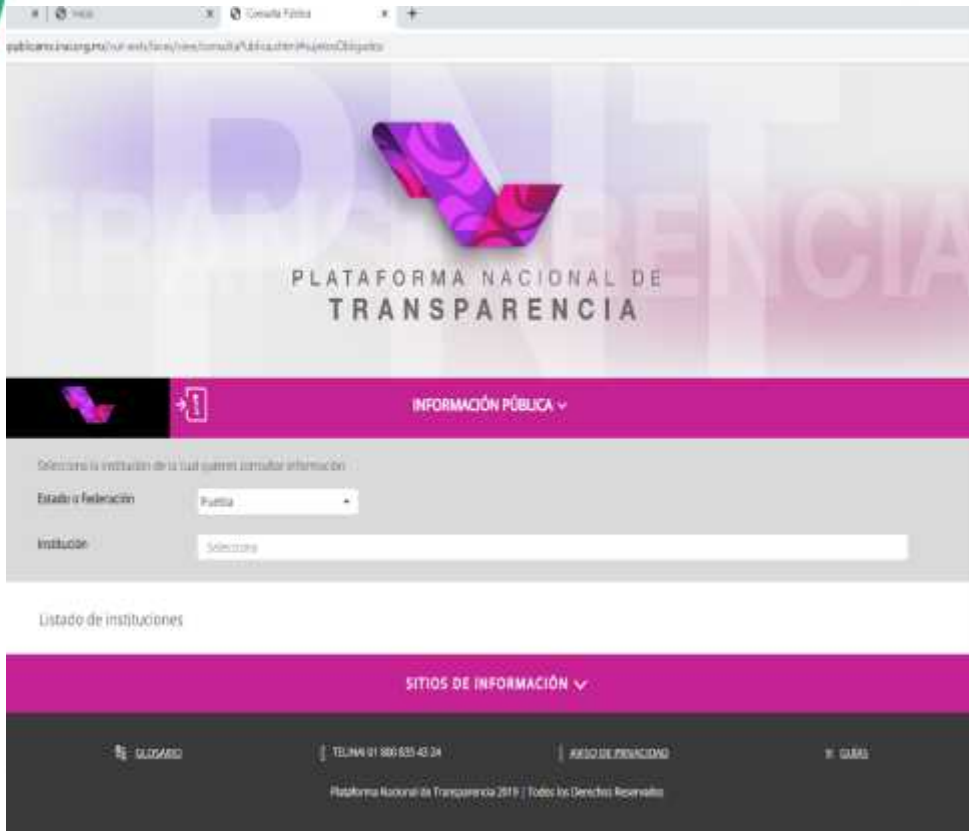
Inicio | Consulta Pública

publicainicio.inai.org.mx/vut-web/faces/view/consultaPublica.xhtml#sujetosObligados

PNT

TRANSPARENCIA

PLATAFORMA NACIONAL DE TRANSPARENCIA

INFORMACIÓN PÚBLICA

Selecciona la institución de la cual quieres consultar información

Estado o Federación
Puebla

Institución
Selecciona

Listado de instituciones

SITIOS DE INFORMACIÓN

GLOSARIO
TEL-INAI 01 800 835 43 24
AVISO DE PRIVACIDAD
GUÍAS

Plataforma Nacional de Transparencia 2019 | Todos los Derechos Reservados